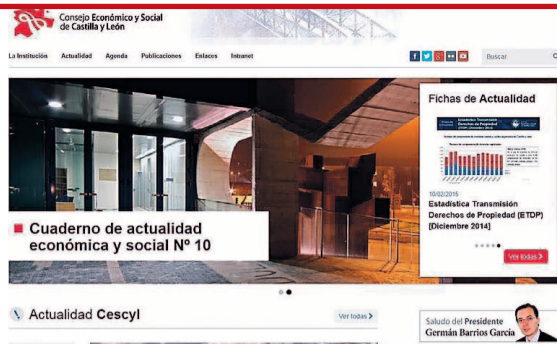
Consejo Económico y Social de Castilla y León

La Institución Actualidad Agenda Publicaciones Enlaces Intranet

Buscar

Fichas de Actualidad

Estadística Transmisión Derechos de Propiedad (ETDP) (Diciembre 2014)

10/02/2015
Estadística Transmisión Derechos de Propiedad (ETDP) [Diciembre 2014]

Ver todas

Cuaderno de actualidad económica y social Nº 10

Actualidad Cescyl

Ver todas

Saludo del Presidente
Germán Barrios García